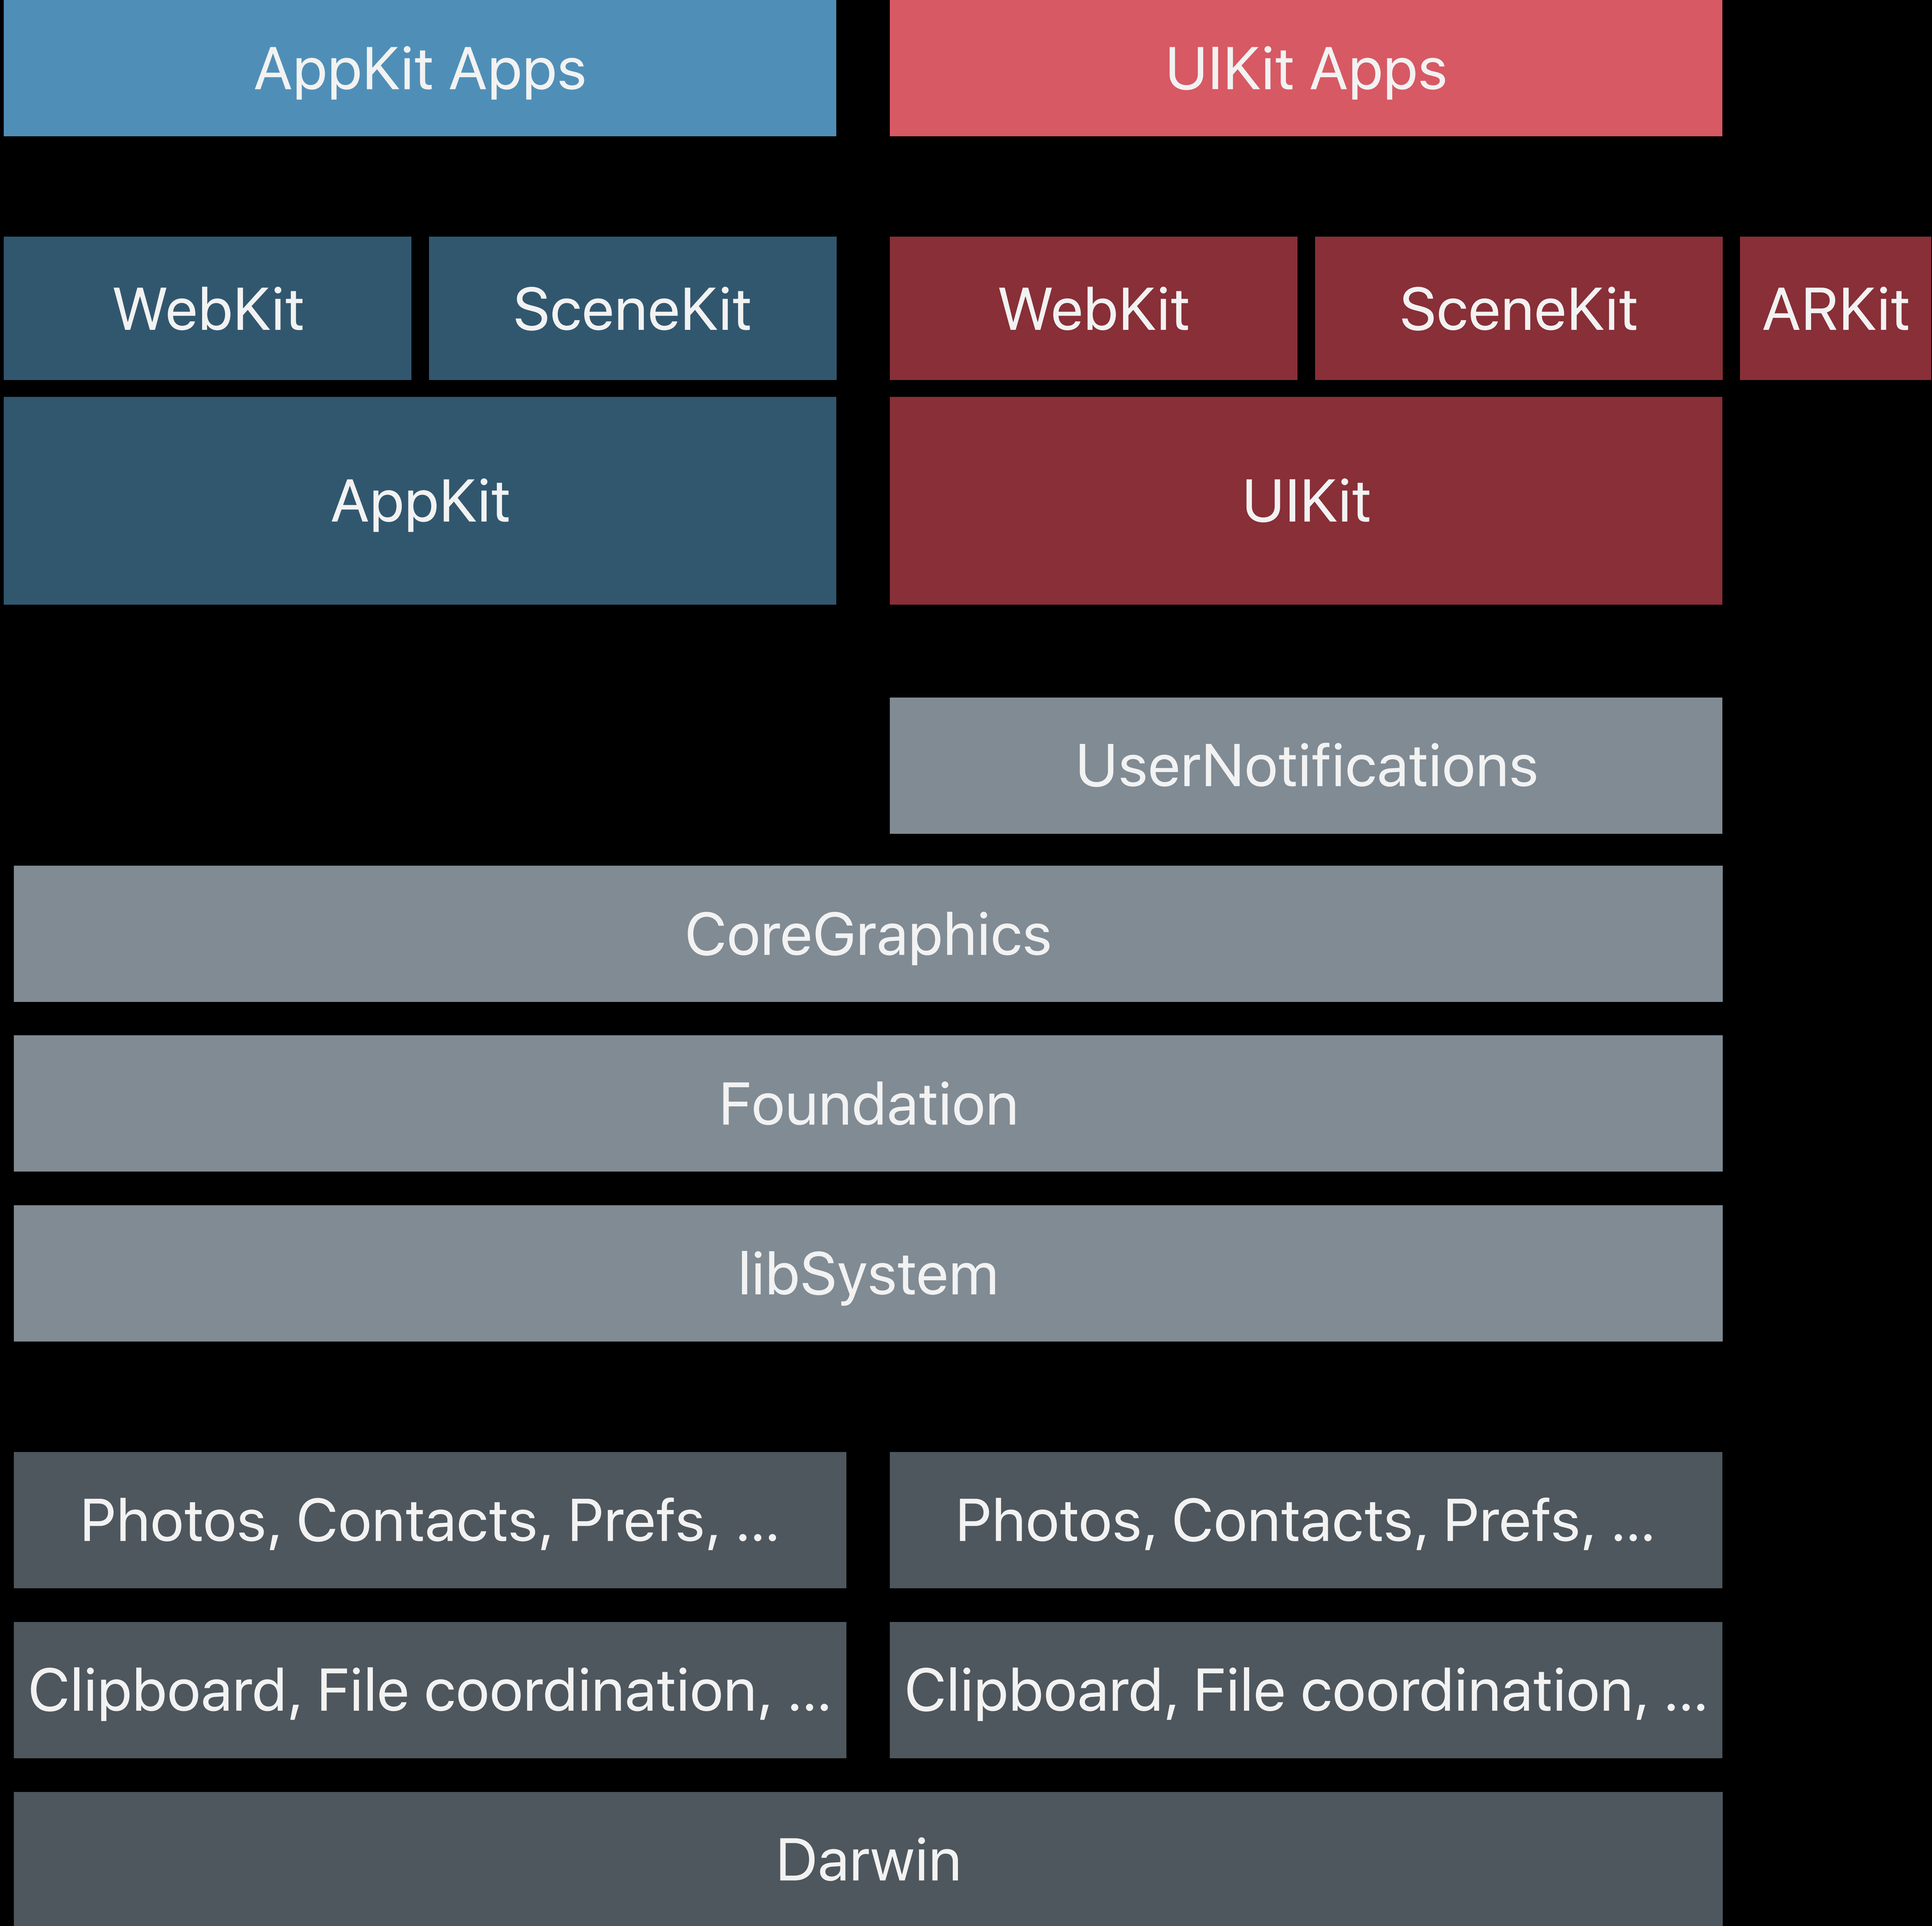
AppKit Apps

UIKit Apps

WebKit

SceneKit

WebKit

SceneKit

ARKit

AppKit

UIKit

UserNotifications

CoreGraphics

Foundation

libSystem

Photos, Contacts, Prefs, ...

Photos, Contacts, Prefs, ...

Clipboard, File coordination, ...

Clipboard, File coordination, ...

Darwin